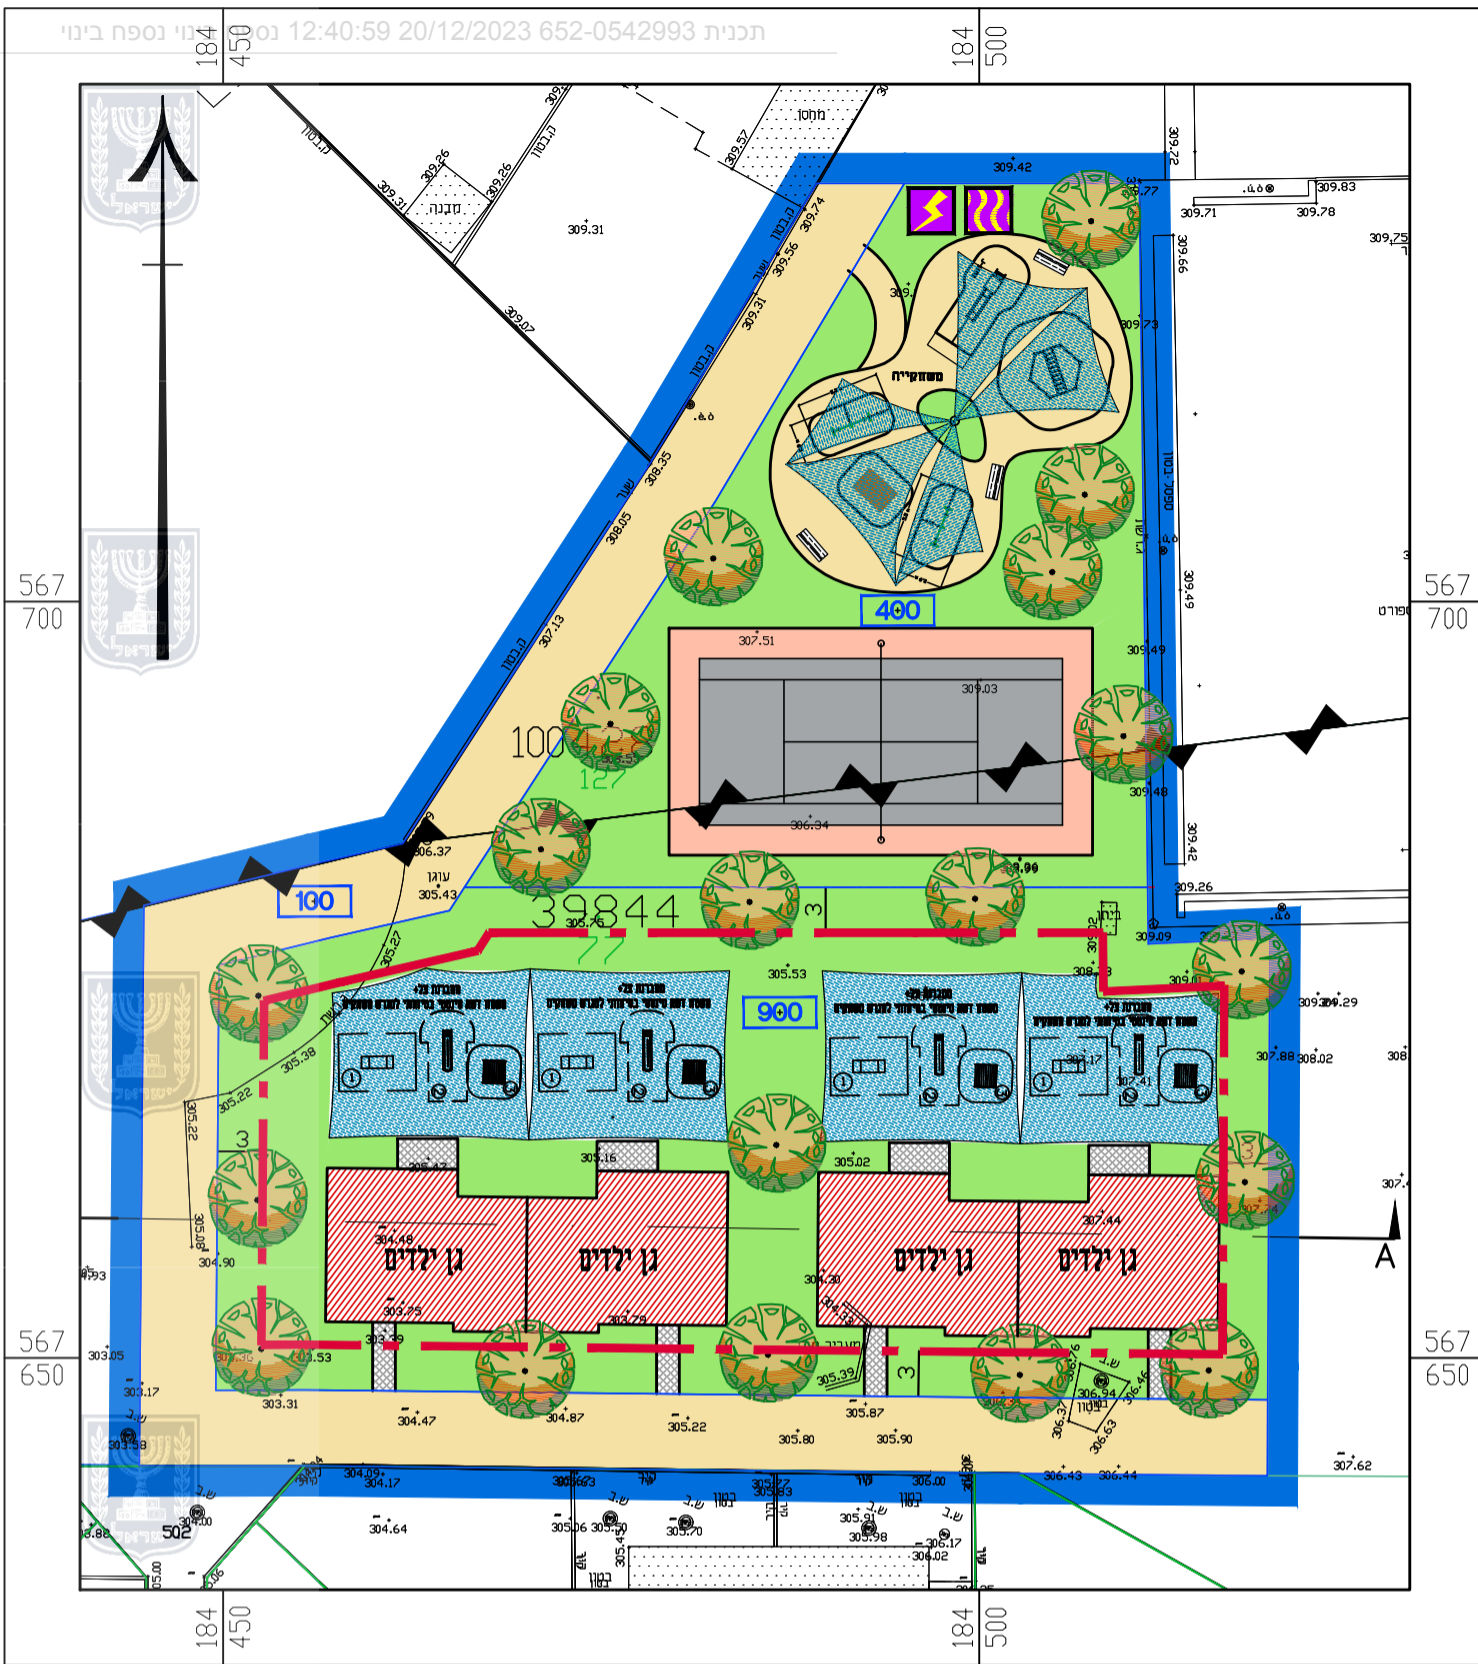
תכנית 652-0542993 20/12/2023 12:40:59 נספח בינוי

184 450
184 500
567 700
567 650
184 450
184 500

מחסן
מבנה
309.31
309.26
309.26
309.07
309.57
309.74
309.56
309.31
308.35
308.05
307.13
309.42
309.77
309.83
309.71
309.78
309.75
309.66
309.73
משחקייה
400
307.51
309.03
306.34
309.49
309.48
309.42
309.26
309.09
100
127
100
306.37
עוגן
305.43
39844
77
3
305.53
900
305.38
305.22
305.22
3
305.08
304.90
304.48
גן ילדים
גן ילדים
גן ילדים
גן ילדים
303.75
303.39
305.16
305.02
304.30
307.44
307.74
305.39
306.94
306.63
306.37
303.53
303.31
303.05
303.17
303.58
304.47
304.87
305.22
305.80
305.87
305.90
306.43
306.44
304.09
304.17
304.64
304.00
305.06
305.70
305.70
305.91
305.98
306.17
306.02
306.00
307.62
309.29
307.88
308.02
308
307
A
502
305.00